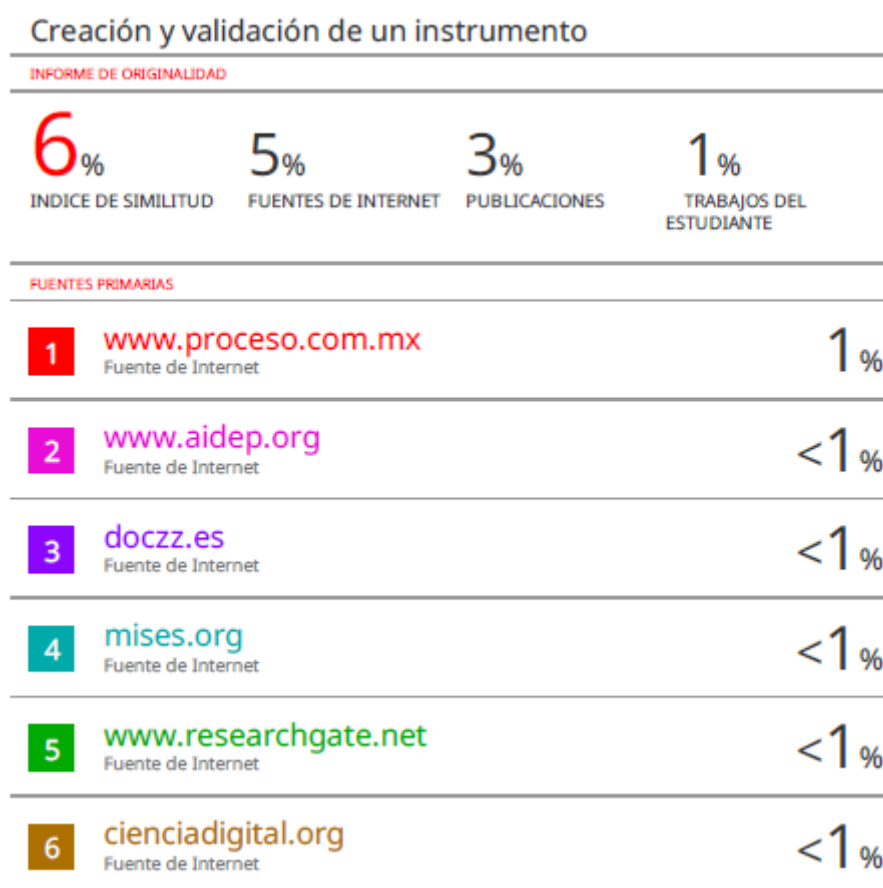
Creación y validación de un instrumento

INFORME DE ORIGINALIDAD

6%
INDICE DE SIMILITUD

5%
FUENTES DE INTERNET

3%
PUBLICACIONES

1%
TRABAJOS DEL ESTUDIANTE

FUENTES PRIMARIAS

1 www.proceso.com.mx
Fuente de Internet
1%

2 www.aidep.org
Fuente de Internet
<1%

3 doczz.es
Fuente de Internet
<1%

4 mises.org
Fuente de Internet
<1%

5 www.researchgate.net
Fuente de Internet
<1%

6 cienciadigital.org
Fuente de Internet
<1%